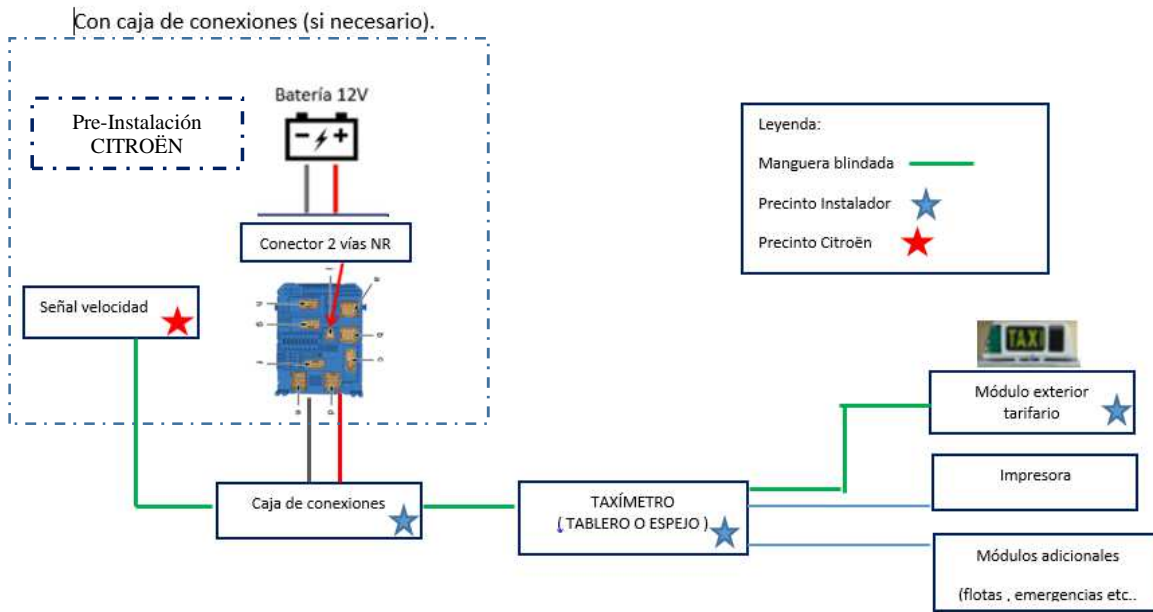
Con caja de conexiones (si necesario).

Pre-Instalación CITROËN

Batería 12V

Conector 2 vías NR

Señal velocidad

Leyenda:

Manguera blindada

Precinto Instalador

Precinto Citroën

TAXI

Módulo exterior tarifario

Impresora

Caja de conexiones

TAXÍMETRO ( TABLERO O ESPEJO )

Módulos adicionales (flotas , emergencias etc..